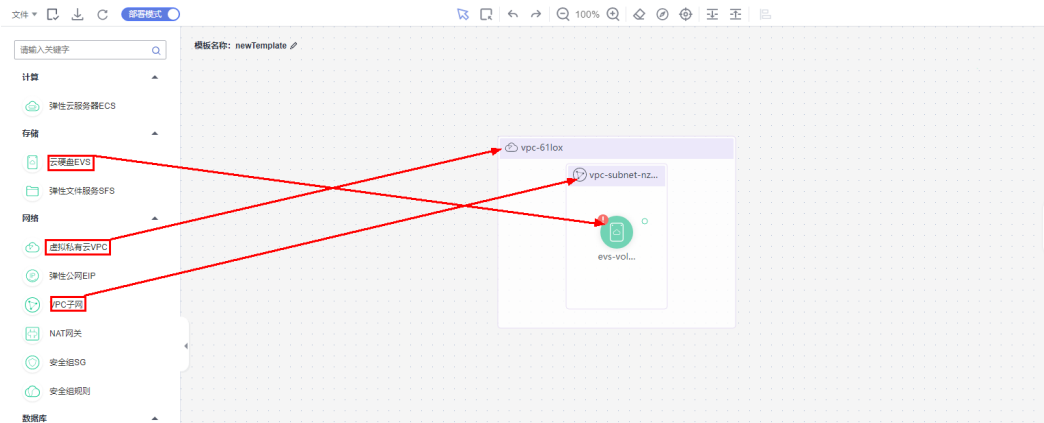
文件 ▾

部署模式

100%

请输入关键字

计算

弹性云服务器ECS

存储

云硬盘EVS

弹性文件服务SFS

网络

虚拟私有云VPC

弹性公网EIP

VPC子网

NAT网关

安全组SG

安全组规则

数据库

模板名称: newTemplate

vpc-61lox

vpc-subnet-nz...

evs-vol...